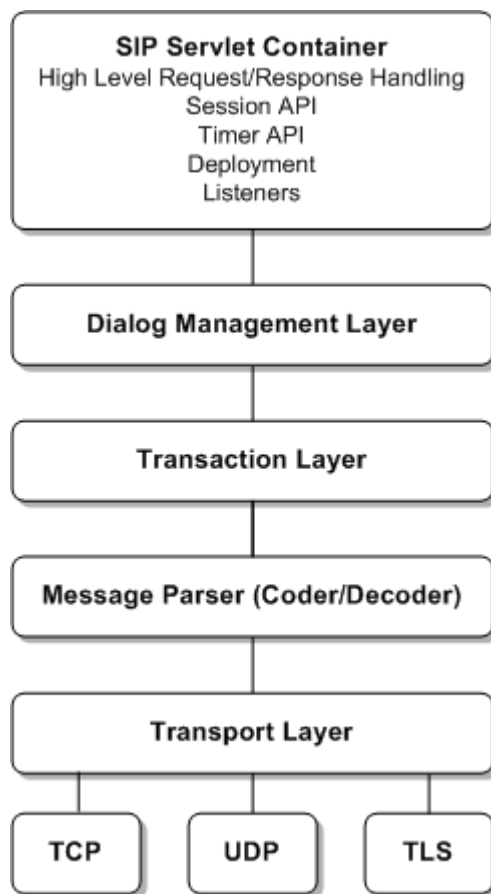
SIP Servlet Container
High Level Request/Response Handling
Session API
Timer API
Deployment
Listeners

Dialog Management Layer

Transaction Layer

Message Parser (Coder/Decoder)

Transport Layer

TCP

UDP

TLS